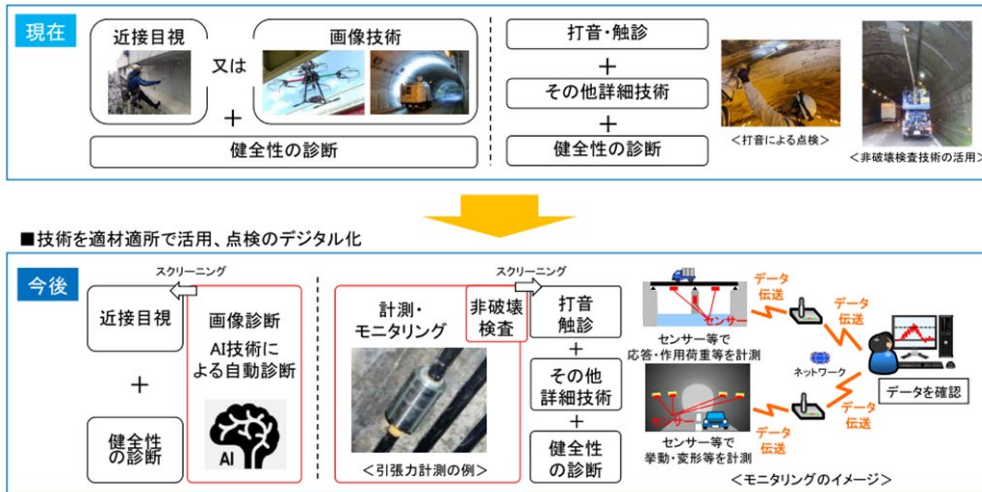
現在

近接目視

又は

画像技術

＋

健全性の診断

打音・触診

＋

その他詳細技術

＋

健全性の診断

＜打音による点検＞

＜非破壊検査技術の活用＞

■技術を適材適所で活用、点検のデジタル化

今後

スクリーニング

近接目視

＋

健全性の診断

画像診断

AI技術による自動診断

AI

スクリーニング

計測・モニタリング

非破壊検査

＜引張力計測の例＞

打音触診

＋

その他詳細技術

＋

健全性の診断

データ伝送

センサー

センサー等で応答・作用荷重等を計測

データ伝送

ネットワーク

データを確認

センサー

データ伝送

データ伝送

センサー等で挙動・変形等を計測

＜モニタリングのイメージ＞